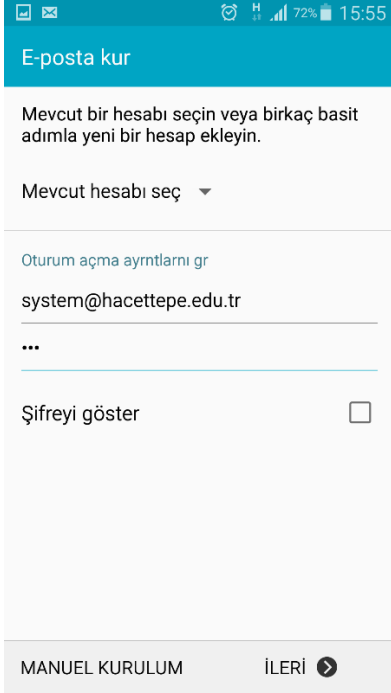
H 72% 15:55

E-posta kur

Mevcut bir hesabı seçin veya birkaç basit adımla yeni bir hesap ekleyin.

Mevcut hesabı seç

Oturum açma ayrıntlarını gr

system@hacettepe.edu.tr

•••

Şifreyi göster

MANUEL KURULUM

İLERİ